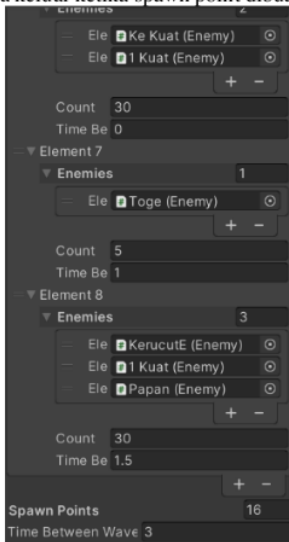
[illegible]
Enemies 2
Ele Ke Kuat (Enemy)
Ele 1 Kuat (Enemy)
+ −
Count 30
Time Be 0
Element 7
Enemies 1
Ele Toge (Enemy)
+ −
Count 5
Time Be 1
Element 8
Enemies 3
Ele KerucutE (Enemy)
Ele 1 Kuat (Enemy)
Ele Papan (Enemy)
+ −
Count 30
Time Be 1.5
+ −
Spawn Points 16
Time Between Wave 3